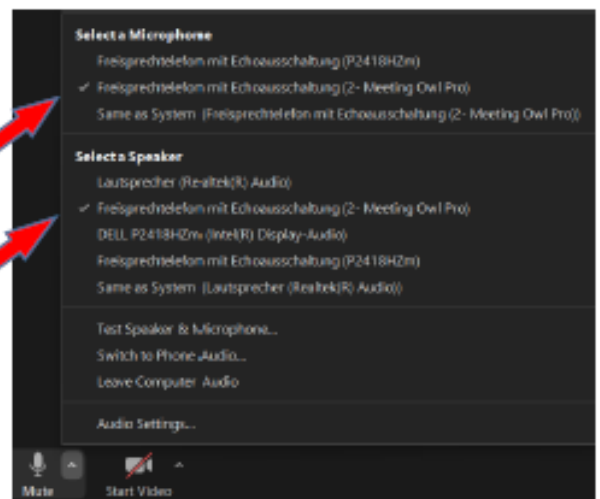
Select a Microphone

Freisprechtelefon mit Echoausschaltung (P2418HZm)

✓ Freisprechtelefon mit Echoausschaltung (2- Meeting Owl Pro)

Same as System (Freisprechtelefon mit Echoausschaltung (2- Meeting Owl Pro))

Select a Speaker

Lautsprecher (Realtek(R) Audio)

✓ Freisprechtelefon mit Echoausschaltung (2- Meeting Owl Pro)

DELL P2418HZm (Intel(R) Display-Audio)

Freisprechtelefon mit Echoausschaltung (P2418HZm)

Same as System (Lautsprecher (Realtek(R) Audio))

Test Speaker & Microphone...

Switch to Phone Audio...

Leave Computer Audio

Audio Settings...

Mute

Start Video